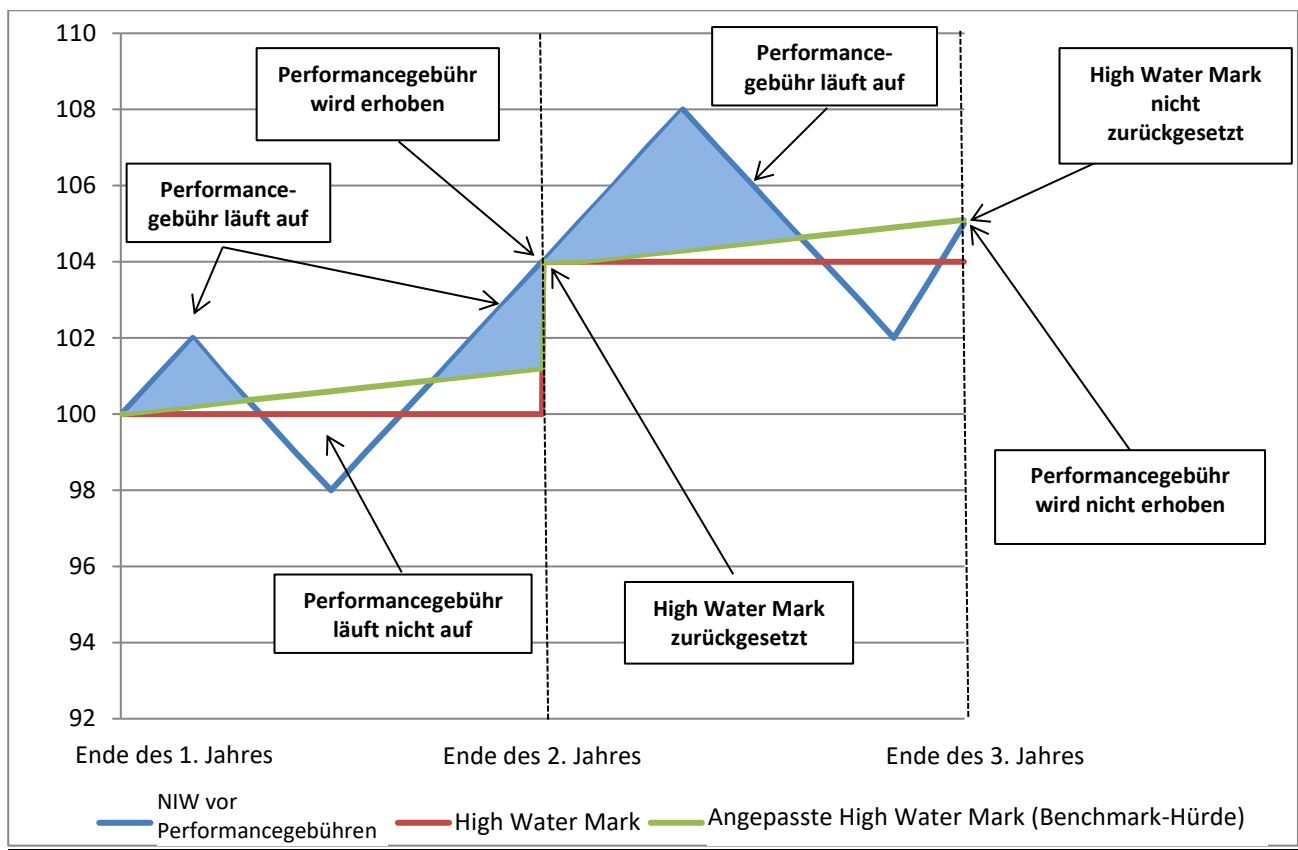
110
108
106
104
102
100
98
96
94
92

Performancegebühr wird erhoben

Performancegebühr läuft auf

High Water Mark nicht zurückgesetzt

Performancegebühr läuft auf

Performancegebühr wird nicht erhoben

Performancegebühr läuft nicht auf

High Water Mark zurückgesetzt

Ende des 1. Jahres
Ende des 2. Jahres
Ende des 3. Jahres

NIW vor Performancegebühren
High Water Mark
Angepasste High Water Mark (Benchmark-Hürde)